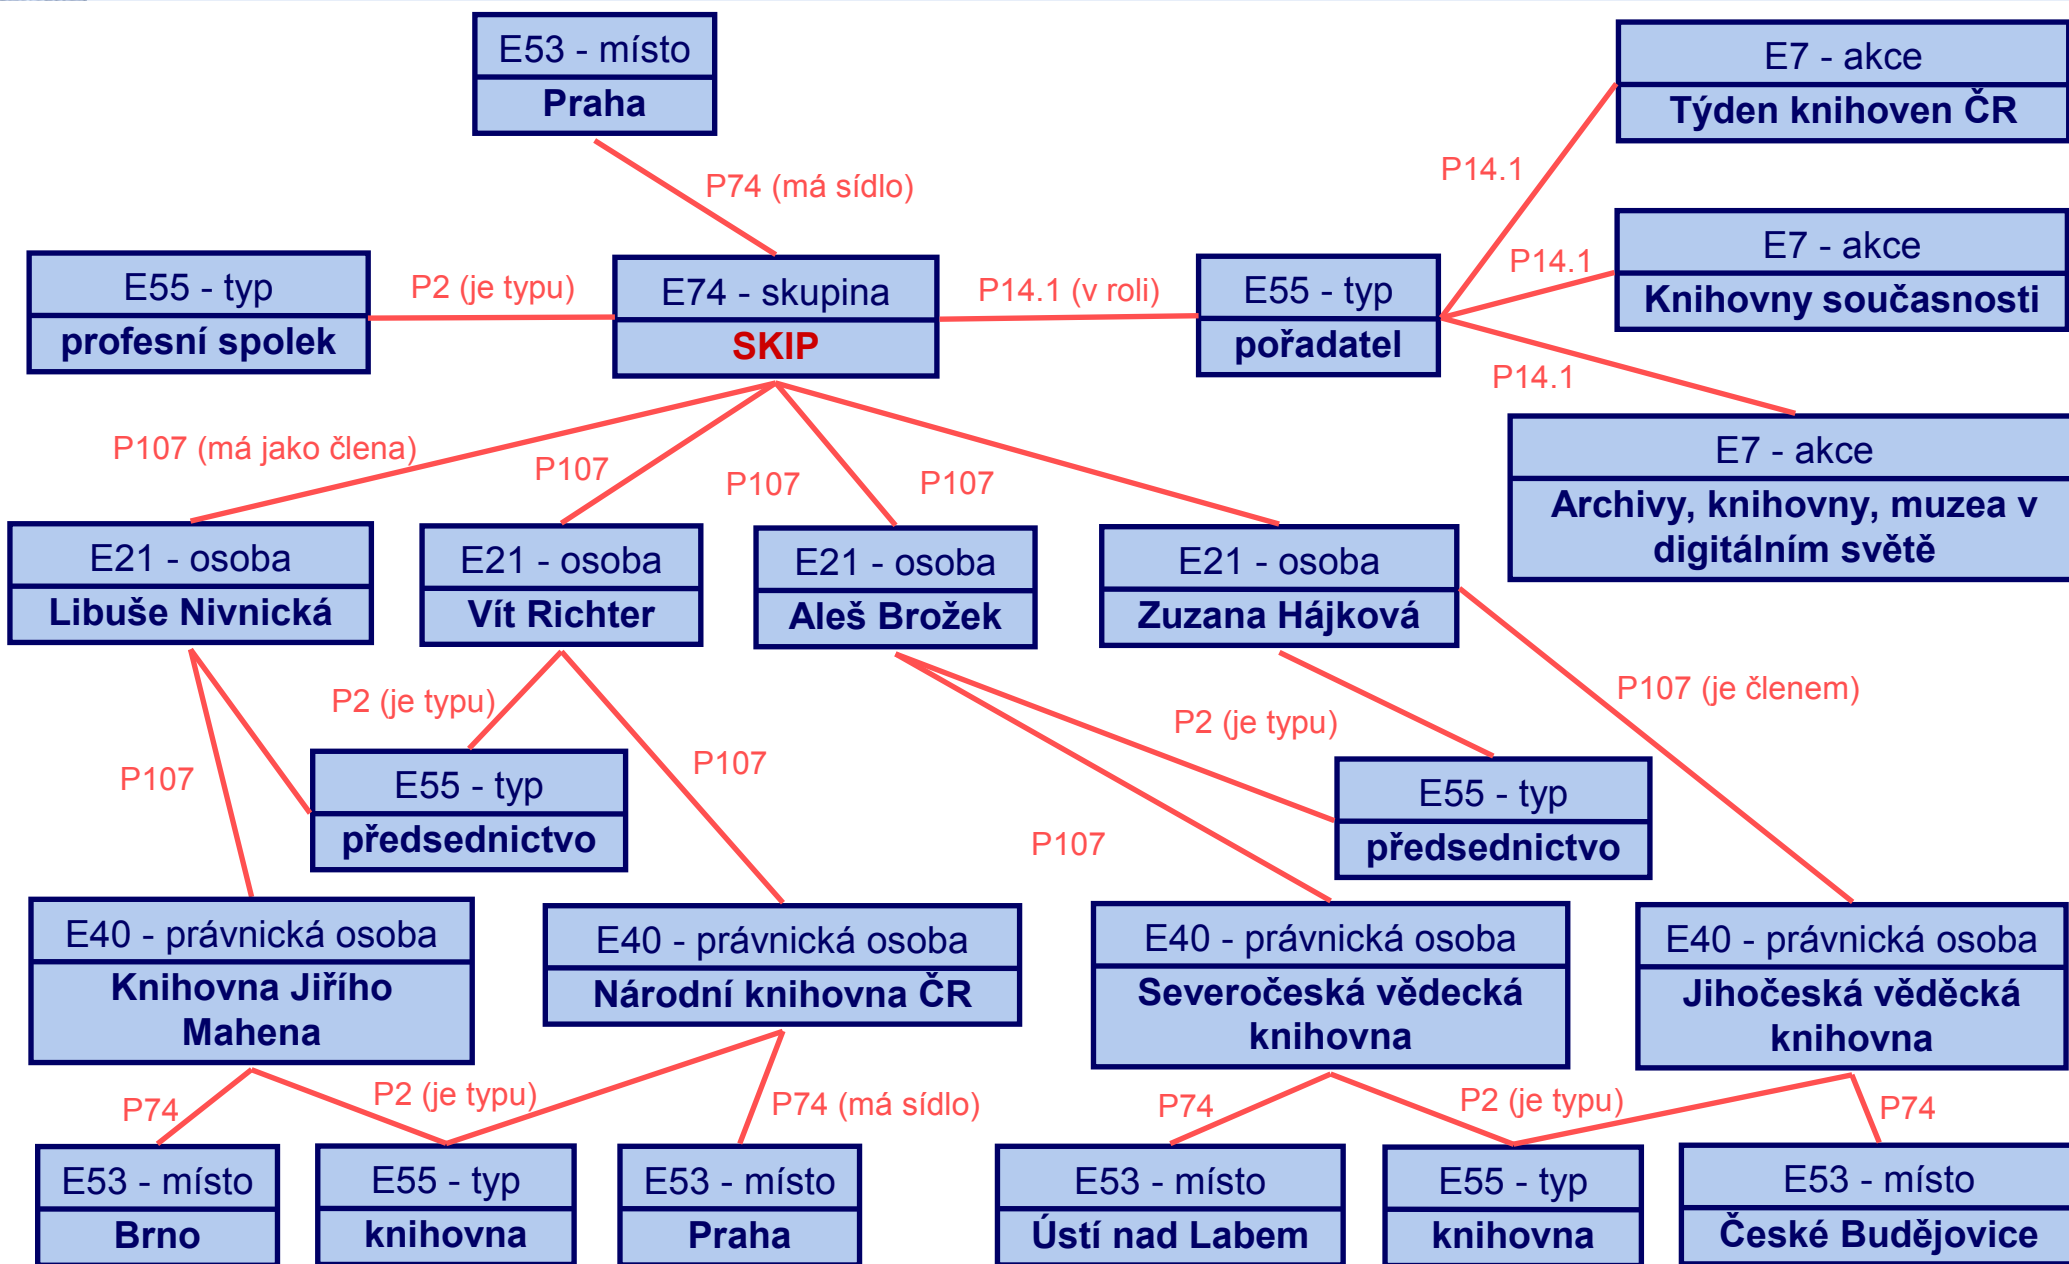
E53 - místo
Praha

E7 - akce
Týden knihoven ČR

P74 (má sídlo)

P14.1

E7 - akce
Knihovny současnosti

P14.1

E55 - typ
profesní spolek

P2 (je typu)

E74 - skupina
SKIP

P14.1 (v roli)

E55 - typ
pořadatel

P14.1

E7 - akce
Archivy, knihovny, muzea v digitálním světě

P107 (má jako člena)

P107

P107

P107

E21 - osoba
Libuše Nivnická

E21 - osoba
Vít Richter

E21 - osoba
Aleš Brožek

E21 - osoba
Zuzana Hájková

P2 (je typu)

P107 (je členem)

P2 (je typu)

P107

P107

E55 - typ
předsednictvo

E55 - typ
předsednictvo

P107

E40 - právnická osoba
Knihovna Jiřího Mahena

E40 - právnická osoba
Národní knihovna ČR

E40 - právnická osoba
Severočeská vědecká knihovna

E40 - právnická osoba
Jihočeská věděcká knihovna

P74

P2 (je typu)

P74 (má sídlo)

P74

P2 (je typu)

P74

E53 - místo
Brno

E55 - typ
knihovna

E53 - místo
Praha

E53 - místo
Ústí nad Labem

E55 - typ
knihovna

E53 - místo
České Budějovice